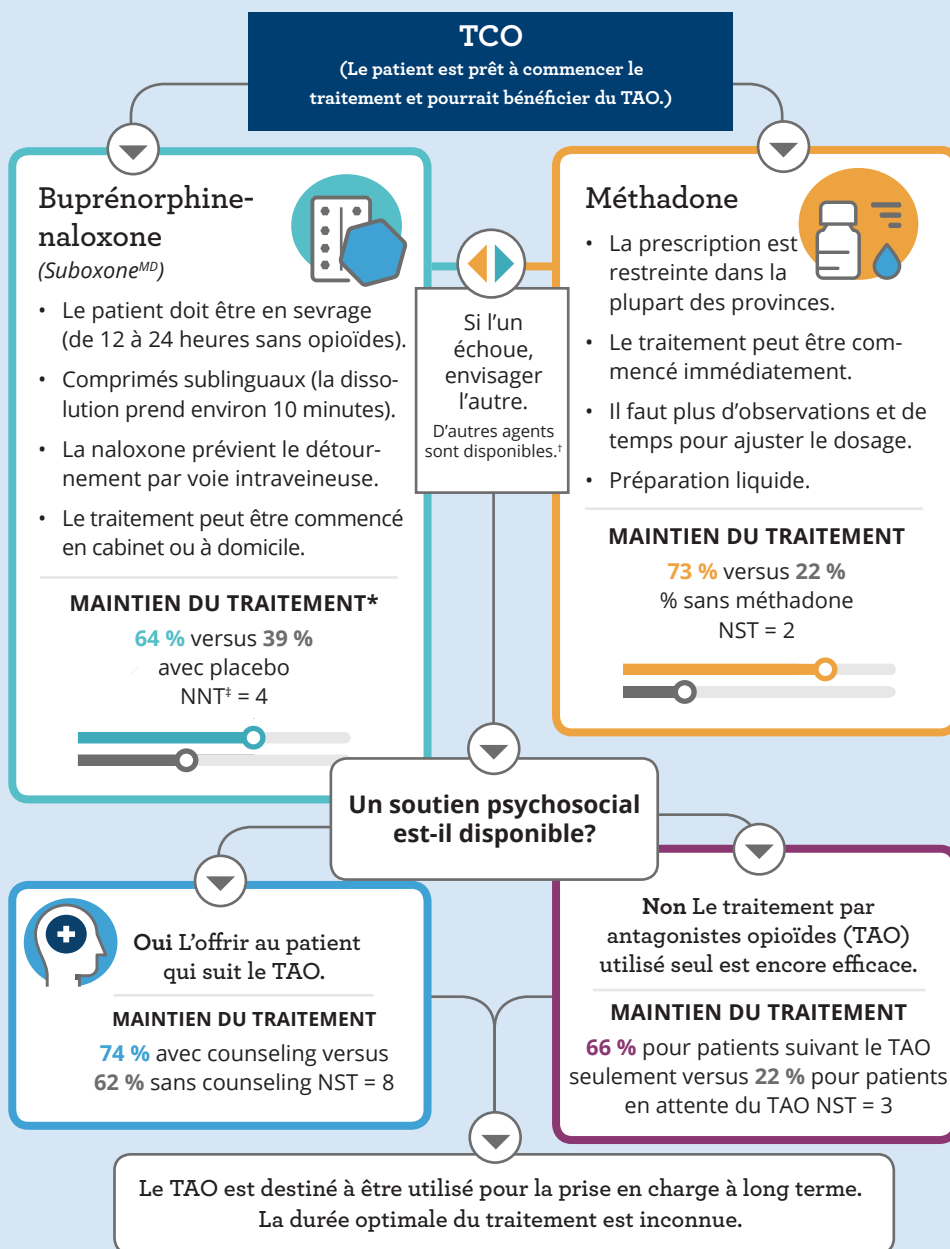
TCO
(Le patient est prêt à commencer le traitement et pourrait bénéficier du TAO.)

Buprénorphine-naloxone
(Suboxone$^{MD}$)

• Le patient doit être en sevrage (de 12 à 24 heures sans opioïdes).
• Comprimés sublinguaux (la dissolution prend environ 10 minutes).
• La naloxone prévient le détournement par voie intraveineuse.
• Le traitement peut être commencé en cabinet ou à domicile.

MAINTIEN DU TRAITEMENT*
64 % versus 39 % avec placebo
NNT$^‡$ = 4

Si l'un échoue, envisager l'autre.
D'autres agents sont disponibles.$^†$

Méthadone

• La prescription est restreinte dans la plupart des provinces.
• Le traitement peut être commencé immédiatement.
• Il faut plus d'observations et de temps pour ajuster le dosage.
• Préparation liquide.

MAINTIEN DU TRAITEMENT
73 % versus 22 % % sans méthadone
NST = 2

Un soutien psychosocial est-il disponible?

Oui L'offrir au patient qui suit le TAO.

MAINTIEN DU TRAITEMENT
74 % avec counseling versus 62 % sans counseling NST = 8

Non Le traitement par antagonistes opioïdes (TAO) utilisé seul est encore efficace.

MAINTIEN DU TRAITEMENT
66 % pour patients suivant le TAO seulement versus 22 % pour patients en attente du TAO NST = 3

Le TAO est destiné à être utilisé pour la prise en charge à long terme. La durée optimale du traitement est inconnue.